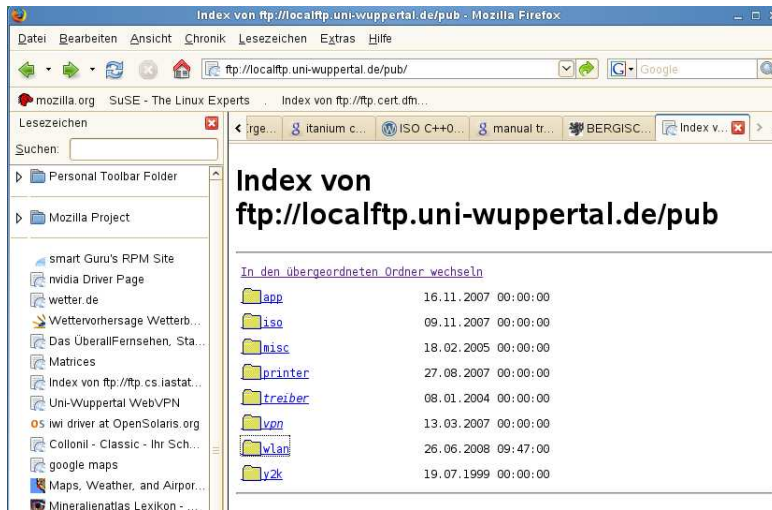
Index von ftp://localftp.uni-wuppertal.de/pub - Mozilla Firefox

Datei Bearbeiten Ansicht Chronik Lesezeichen Extras Hilfe

ftp://localftp.uni-wuppertal.de/pub/

Google

mozilla.org SuSE - The Linux Experts Index von ftp://ftp.cert.dfn...

Lesezeichen

Suchen:

Personal Toolbar Folder

Mozilla Project

smart Guru's RPM Site
nvidia Driver Page
wetter.de
Wettervorhersage Wetterb...
Das ÜberallFernsehen, Sta...
Matrices
Index von ftp://ftp.cs.iastat...
Uni-Wuppertal WebVPN
iwi driver at OpenSolaris.org
Collonil - Classic - Ihr Sch...
google maps
Maps, Weather, and Airpor...
Mineralienatlas Lexikon - ...

rge... itanium c... ISO C++0... manual tr... BERGISC... Index v...

Index von ftp://localftp.uni-wuppertal.de/pub

In den übergeordneten Ordner wechseln

| | |
|---|---|
| app | 16.11.2007 00:00:00 |
| iso | 09.11.2007 00:00:00 |
| misc | 18.02.2005 00:00:00 |
| printer | 27.08.2007 00:00:00 |
| treiber | 08.01.2004 00:00:00 |
| vpn | 13.03.2007 00:00:00 |
| wlan | 26.06.2008 09:47:00 |
| y2k | 19.07.1999 00:00:00 |